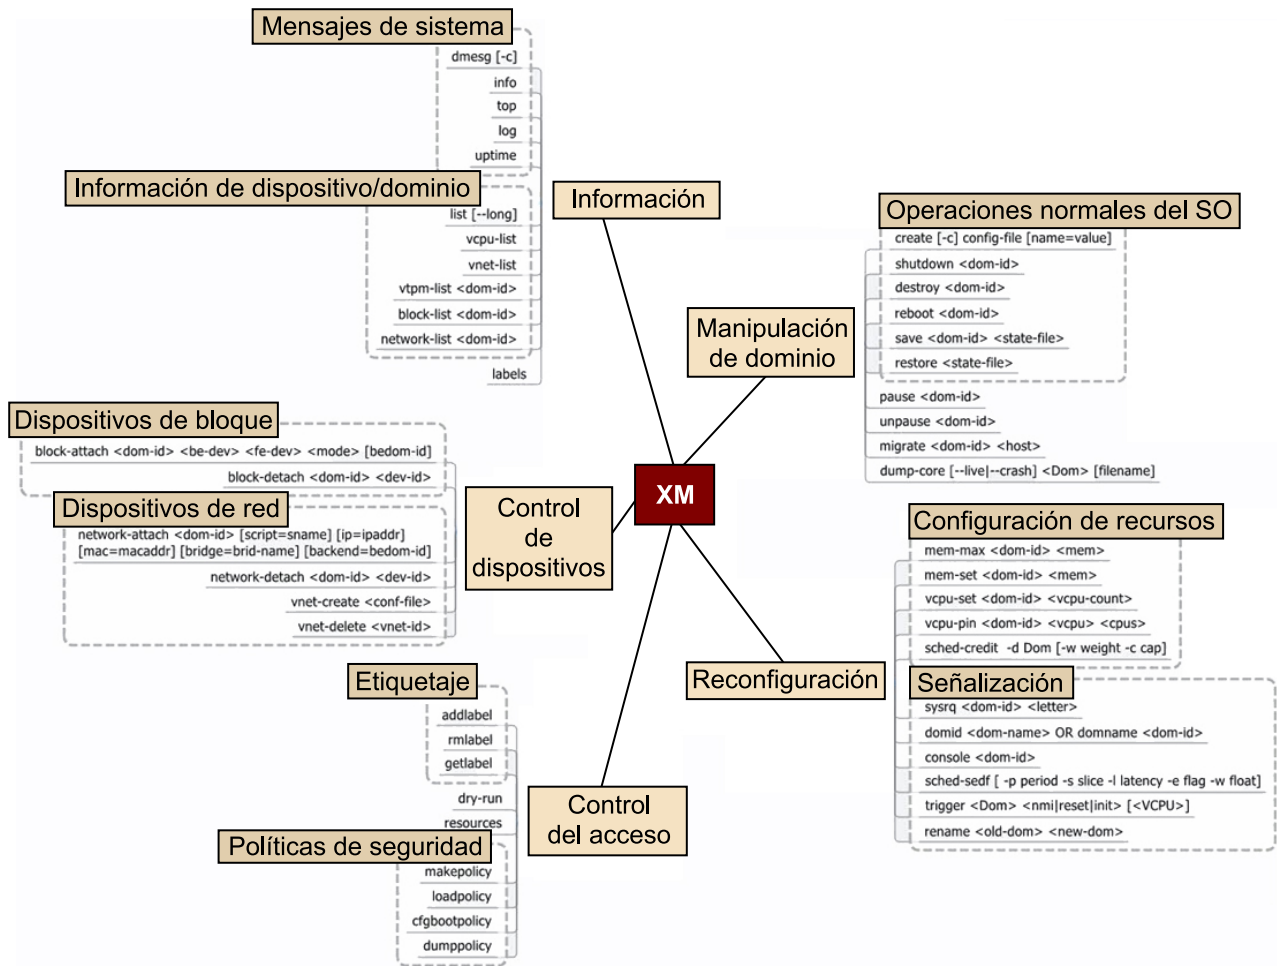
XM

Información

Mensajes de sistema
dmesg [-c]
info
top
log
uptime

Información de dispositivo/dominio
list [--long]
vcpu-list
vnet-list
vtpm-list <dom-id>
block-list <dom-id>
network-list <dom-id>
labels

Manipulación de dominio

Operaciones normales del SO
create [-c] config-file [name=value]
shutdown <dom-id>
destroy <dom-id>
reboot <dom-id>
save <dom-id> <state-file>
restore <state-file>
pause <dom-id>
unpause <dom-id>
migrate <dom-id> <host>
dump-core [--live|--crash] <Dom> [filename]

Control de dispositivos

Dispositivos de bloque
block-attach <dom-id> <be-dev> <fe-dev> <mode> [bedom-id]
block-detach <dom-id> <dev-id>

Dispositivos de red
network-attach <dom-id> [script=sname] [ip=ipaddr] [mac=macaddr] [bridge=brid-name] [backend=bedom-id]
network-detach <dom-id> <dev-id>
vnet-create <conf-file>
vnet-delete <vnet-id>

Reconfiguración

Configuración de recursos
mem-max <dom-id> <mem>
mem-set <dom-id> <mem>
vcpu-set <dom-id> <vcpu-count>
vcpu-pin <dom-id> <vcpu> <cpus>
sched-credit -d Dom [-w weight -c cap]

Señalización
sysrq <dom-id> <letter>
domid <dom-name> OR domname <dom-id>
console <dom-id>
sched-sedf [ -p period -s slice -l latency -e flag -w float]
trigger <Dom> <nmi|reset|init> [<VCPU>]
rename <old-dom> <new-dom>

Control del acceso

Etiquetaje
addlabel
rmlabel
getlabel
dry-run
resources

Políticas de seguridad
makepolicy
loadpolicy
cfgbootpolicy
dumppolicy